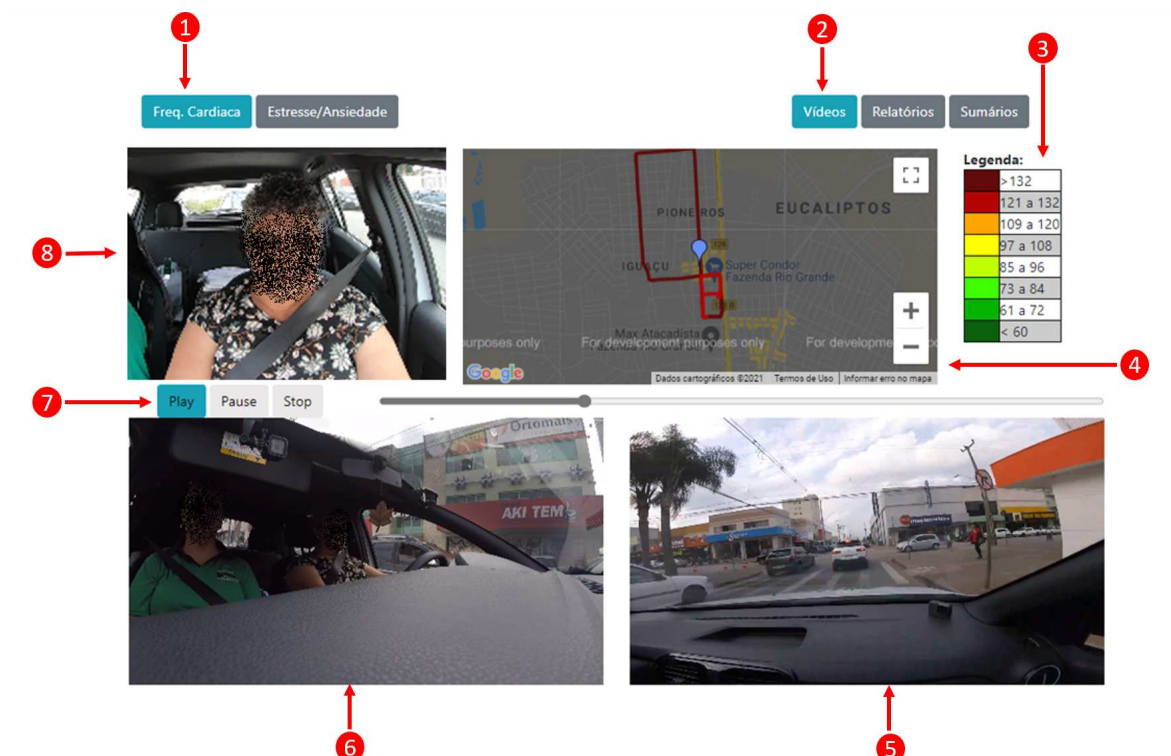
1

Freq. Cardiaca | Estresse/Ansiedade

2

Vídeos | Relatórios | Sumários

3

Legenda:

| | |
|---|---|
| | >132 |
| | 121 a 132 |
| | 109 a 120 |
| | 97 a 108 |
| | 85 a 96 |
| | 73 a 84 |
| | 61 a 72 |
| | < 60 |

8

PIONEIROS
EUCALIPTOS
IGUAÇU
Super Condor Fazenda Rio Grande
Max Atacadista
purposes only
For development purposes only
For developme
Google
Dados cartográficos ©2021 Termos de Uso Informar erro no mapa

4

7

Play | Pause | Stop

Ortomais
AKI TEM

6

5